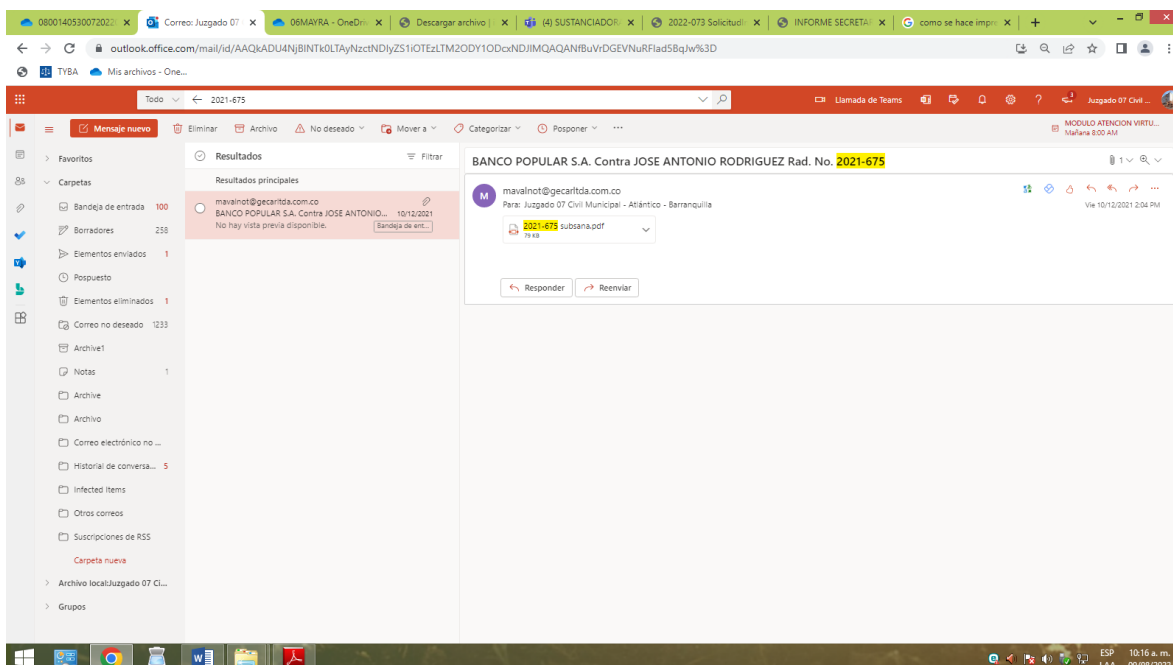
080014053007202 × Correo: Juzgado 07 × 06MAYRA - OneDri × Descargar archivo × (4) SUSTANCIADOR × 2022-073 Solicitud × INFORME SECRETA × como se hace impr × +

outlook.office.com/mail/id/AAQkADU4NjBINTk0LTAyNzctNDIyZS1iOTEzLTM2ODY1ODcxNDJlMQAQANfBuVrDGEVNuRFIad5BqJw%3D

TYBA Mis archivos - One...

Todo ← 2021-675

Llamada de Teams

Juzgado 07 Civil ...

Mensaje nuevo Eliminar Archivo No deseado Mover a Categorizar Posponer ···

MODULO ATENCION VIRTU... Mañana 8:00 AM

Favoritos
Carpetas
Bandeja de entrada 100
Borradores 258
Elementos enviados 1
Pospuesto
Elementos eliminados 1
Correo no deseado 1233
Archive1
Notas 1
Archive
Archivo
Correo electrónico no ...
Historial de conversa... 5
Infected Items
Otros correos
Suscripciones de RSS
Carpeta nueva
Archivo local:Juzgado 07 Ci...
Grupos

Resultados Filtrar
Resultados principales
mavalnot@gecaritda.com.co
BANCO POPULAR S.A. Contra JOSE ANTONIO... 10/12/2021
No hay vista previa disponible. Bandeja de ent...

BANCO POPULAR S.A. Contra JOSE ANTONIO RODRIGUEZ Rad. No. 2021-675

M mavalnot@gecaritda.com.co
Para: Juzgado 07 Civil Municipal - Atlántico - Barranquilla
Vie 10/12/2021 2:04 PM

2021-675 subsana.pdf
79 KB

Responder Reenviar

ESP 10:16 a. m.